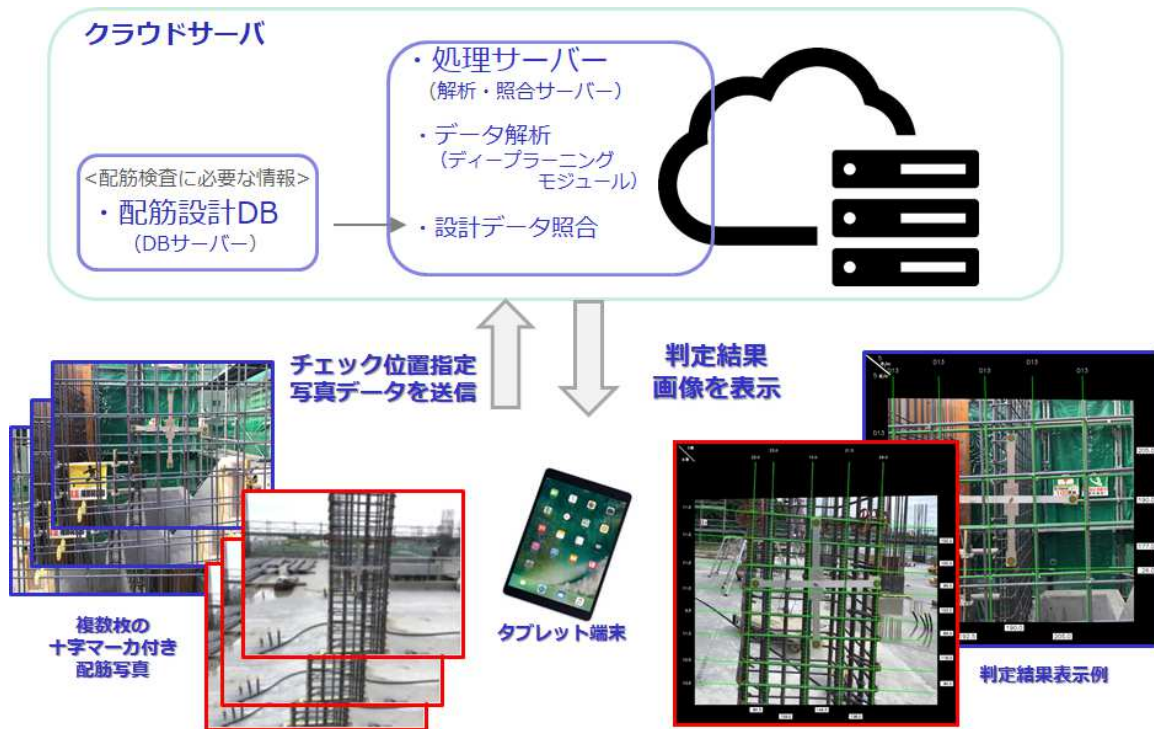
クラウドサーバ

<配筋検査に必要な情報>
・配筋設計DB
（DBサーバー）

・処理サーバー
（解析・照合サーバー）

・データ解析
（ディープラーニング
モジュール）

・設計データ照合

チェック位置指定
写真データを送信

判定結果
画像を表示

複数枚の
十字マーカ付き
配筋写真

タブレット端末

判定結果表示例